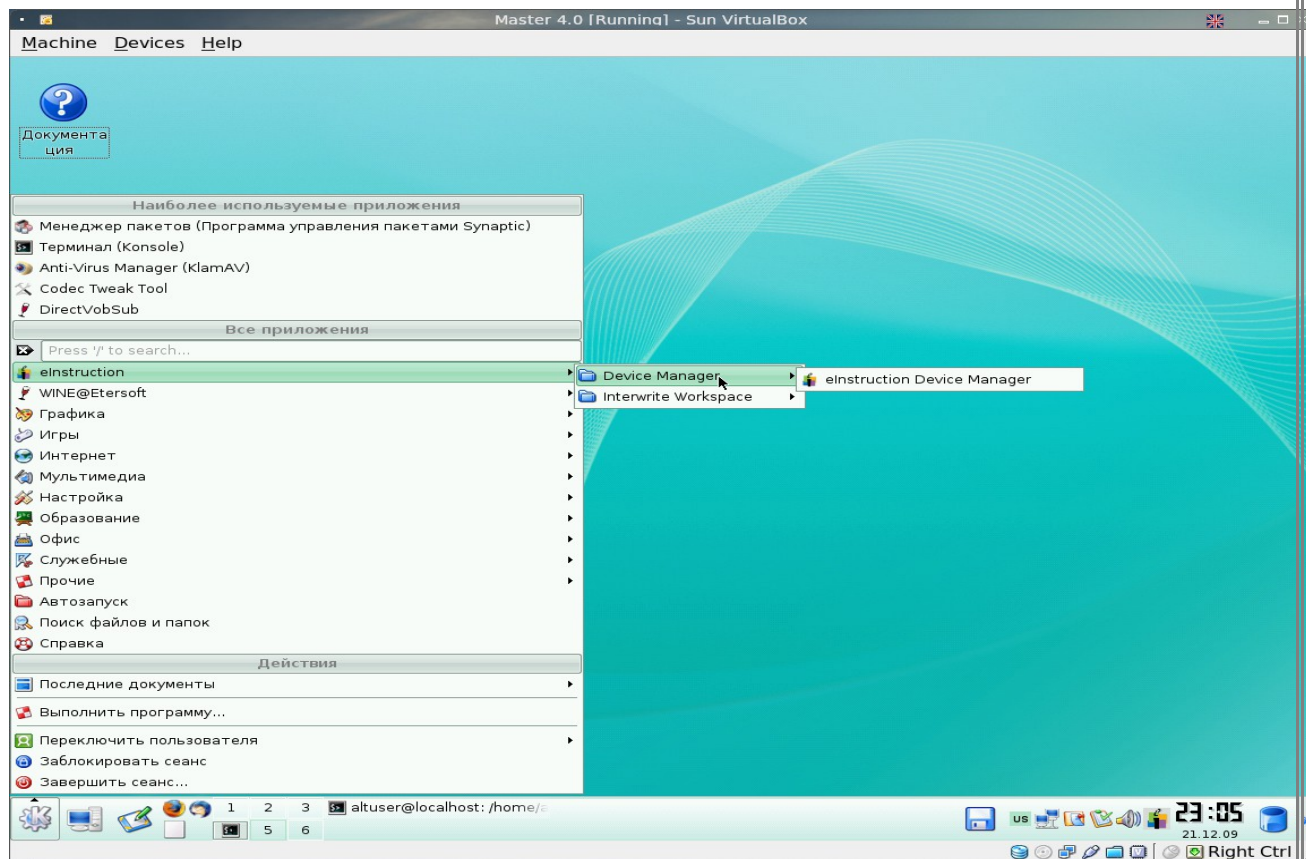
Master 4.0 [Running] - Sun VirtualBox

Machine Devices Help

Документация

Наиболее используемые приложения
Менеджер пакетов (Программа управления пакетами Synaptic)
Терминал (Konsole)
Anti-Virus Manager (KlamAV)
Codec Tweak Tool
DirectVobSub
Все приложения
Press '/' to search...
eInstruction
WINE@Etersoft
Графика
Игры
Интернет
Мультимедиа
Настройка
Образование
Офис
Служебные
Прочие
Автозапуск
Поиск файлов и папок
Справка
Действия
Последние документы
Выполнить программу...
Переключить пользователя
Заблокировать сеанс
Завершить сеанс...

Device Manager
Interwrite Workspace

eInstruction Device Manager

1 2 3 4 5 6
altuser@localhost: /home/a

US
23:05
21.12.09

Right Ctrl